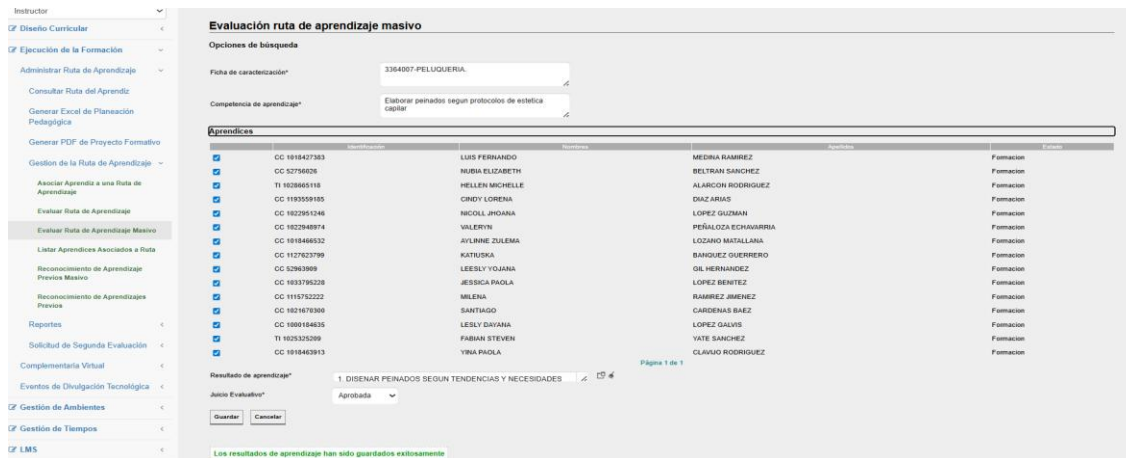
Instructor

Diseño Curricular

Ejecución de la Formación

Administrar Ruta de Aprendizaje

Consultar Ruta del Aprendiz

Generar Excel de Planeación Pedagógica

Generar PDF de Proyecto Formativo

Gestion de la Ruta de Aprendizaje

Asociar Aprendiz a una Ruta de Aprendizaje

Evaluar Ruta de Aprendizaje

Evaluar Ruta de Aprendizaje Masivo

Listar Aprendices Asociados a Ruta

Reconocimiento de Aprendizaje Previos Masivo

Reconocimiento de Aprendizajes Previos

Reportes

Solicitud de Segunda Evaluación

Complementaria Virtual

Eventos de Divulgación Tecnológica

Gestión de Ambientes

Gestión de Tiempos

LMS

Evaluación ruta de aprendizaje masivo

Opciones de búsqueda

Ficha de caracterización* 3364007-PELUQUERIA.

Competencia de aprendizaje* Elaborar peinados segun protocolos de estetica capilar

Aprendices

| | Identificación | Nombres | Apellidos | Estado |
|---|---|---|---|---|
| ☑ | CC 1018427383 | LUIS FERNANDO | MEDINA RAMIREZ | Formacion |
| ☑ | CC 52756026 | NUBIA ELIZABETH | BELTRAN SANCHEZ | Formacion |
| ☑ | TI 1028665118 | HELLEN MICHELLE | ALARCON RODRIGUEZ | Formacion |
| ☑ | CC 1193559185 | CINDY LORENA | DIAZ ARIAS | Formacion |
| ☑ | CC 1022951246 | NICOLL JHOANA | LOPEZ GUZMAN | Formacion |
| ☑ | CC 1022948974 | VALERYN | PEÑALOZA ECHAVARRIA | Formacion |
| ☑ | CC 1018466532 | AYLINNE ZULEMA | LOZANO MATALLANA | Formacion |
| ☑ | CC 1127623799 | KATIUSKA | BANQUEZ GUERRERO | Formacion |
| ☑ | CC 52963909 | LEESLY YOJANA | GIL HERNANDEZ | Formacion |
| ☑ | CC 1033795228 | JESSICA PAOLA | LOPEZ BENITEZ | Formacion |
| ☑ | CC 1115752222 | MILENA | RAMIREZ JIMENEZ | Formacion |
| ☑ | CC 1021670300 | SANTIAGO | CARDENAS BAEZ | Formacion |
| ☑ | CC 1000184635 | LESLY DAYANA | LOPEZ GALVIS | Formacion |
| ☑ | TI 1025325209 | FABIAN STEVEN | YATE SANCHEZ | Formacion |
| ☑ | CC 1018463913 | YINA PAOLA | CLAVIJO RODRIGUEZ | Formacion |

Página 1 de 1

Resultado de aprendizaje* 1. DISENAR PEINADOS SEGUN TENDENCIAS Y NECESIDADES

Juicio Evaluativo* Aprobada

Guardar Cancelar

Los resultados de aprendizaje han sido guardados exitosamente